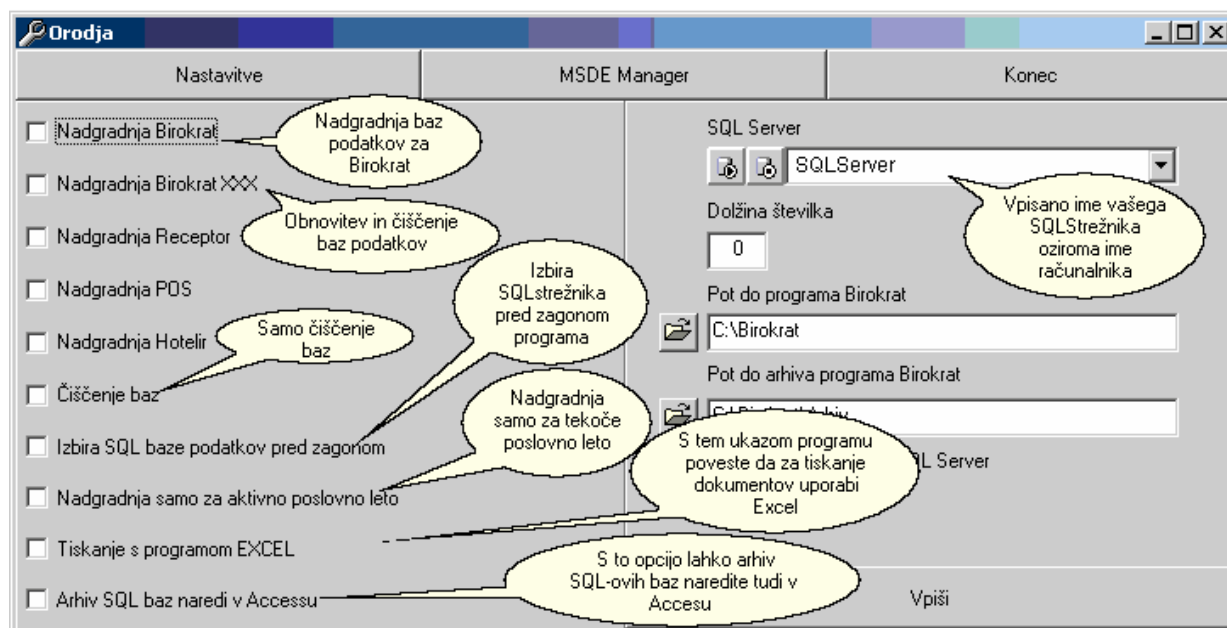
Orodja

Nastavitve | MSDE Manager | Konec

Nadgradnja Birokrat

Nadgradnja baz podatkov za Birokrat

Nadgradnja Birokrat XXX

Obnovitev in čiščenje baz podatkov

Nadgradnja Receptor

Nadgradnja POS

Izbira SQLstrežnika pred zagonom programa

Nadgradnja Hotelir

Samo čiščenje baz

Čiščenje baz

Nadgradnja samo za tekoče poslovno leto

Izbira SQL baze podatkov pred zagonom

Nadgradnja samo za aktivno poslovno leto

S tem ukazom programu poveste da za tiskanje dokumentov uporabi Excel

Tiskanje s programom EXCEL

Arhiv SQL baz naredi v Accessu

S to opcijo lahko arhiv SQL-ovih baz naredite tudi v Accesu

SQL Server

SQLServer

Vpisano ime vašega SQLStrežnika oziroma ime računalnika

Dolžina številka

0

Pot do programa Birokrat

C:\Birokrat

Pot do arhiva programa Birokrat

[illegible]

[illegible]L Server

Vpiši